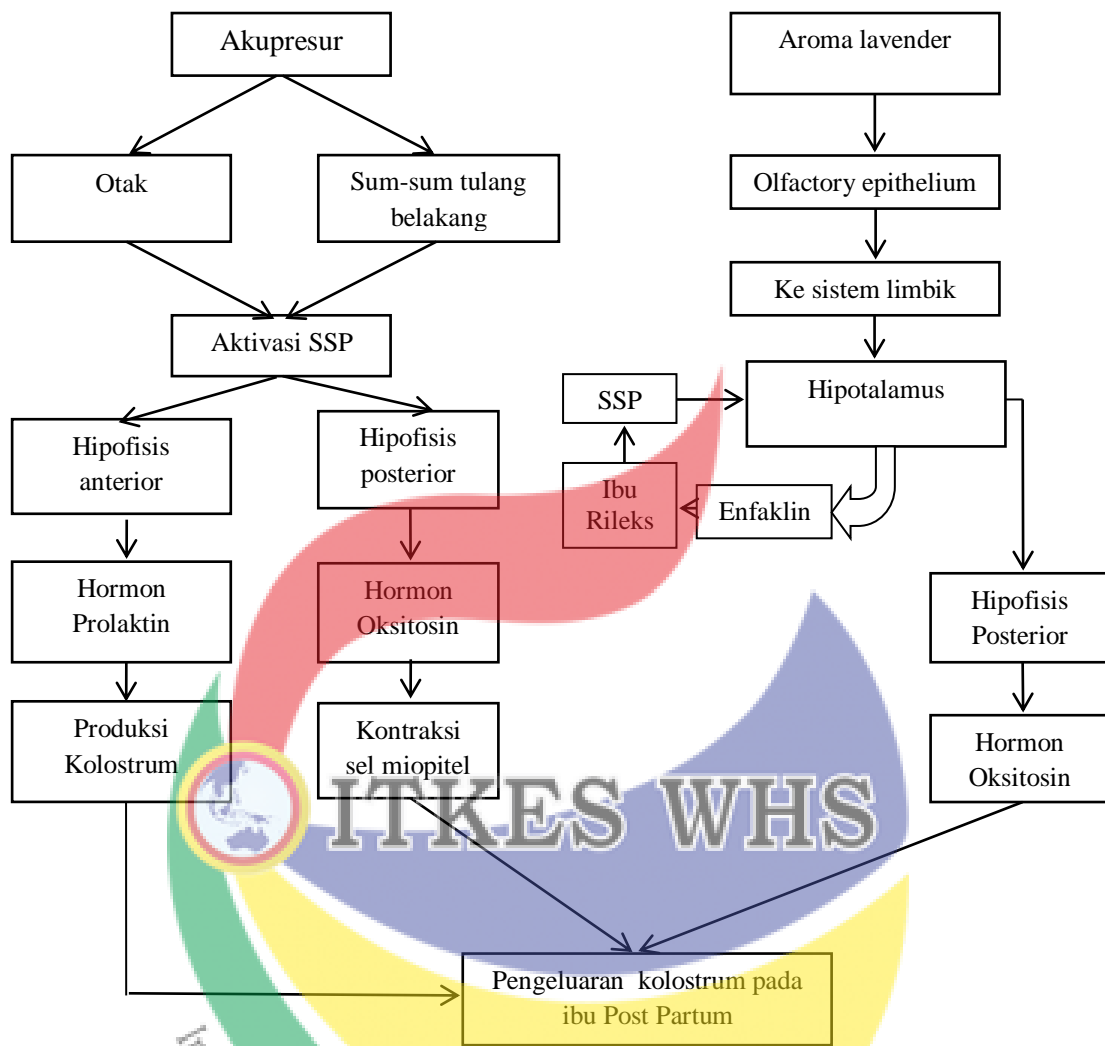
Akupresur

Otak

Sum-sum tulang belakang

Aktivasi SSP

Hipofisis anterior

Hipofisis posterior

Hormon Prolaktin

Hormon Oksitosin

Produksi Kolostrum

Kontraksi sel miopitel

Aroma lavender

Olfactory epithelium

Ke sistem limbik

SSP

Hipotalamus

Ibu Rileks

Enfaklin

Hipofisis Posterior

Hormon Oksitosin

Pengeluaran kolostrum pada ibu Post Partum

ITKES WHS